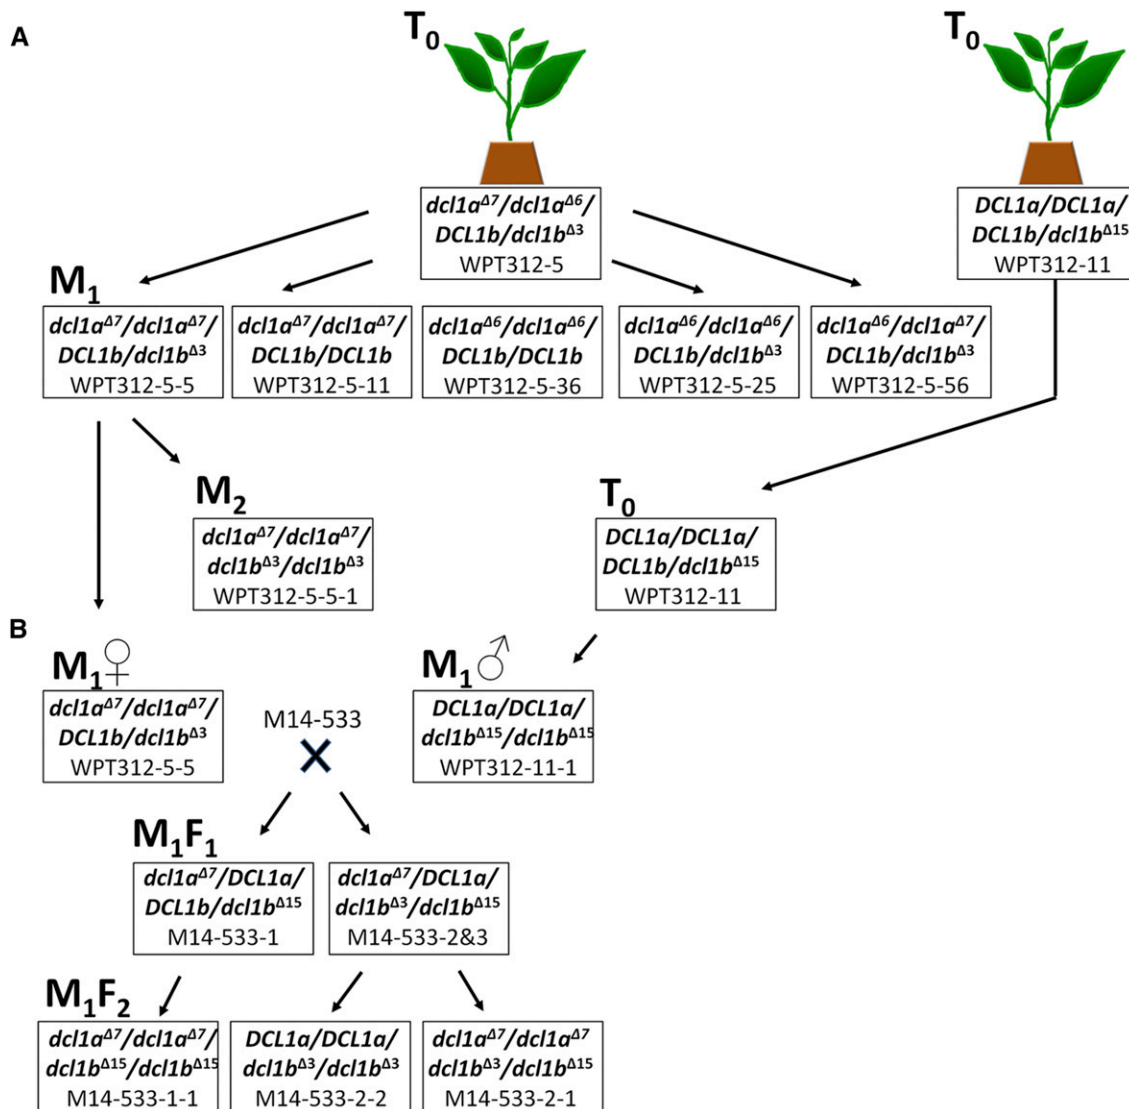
A

$T_0$

$dcl1a^{\Delta7}/dcl1a^{\Delta6}/DCL1b/dcl1b^{\Delta3}$
WPT312-5

$T_0$

$DCL1a/DCL1a/DCL1b/dcl1b^{\Delta15}$
WPT312-11

$M_1$

$dcl1a^{\Delta7}/dcl1a^{\Delta7}/DCL1b/dcl1b^{\Delta3}$
WPT312-5-5

$dcl1a^{\Delta7}/dcl1a^{\Delta7}/DCL1b/DCL1b$
WPT312-5-11

$dcl1a^{\Delta6}/dcl1a^{\Delta6}/DCL1b/DCL1b$
WPT312-5-36

$dcl1a^{\Delta6}/dcl1a^{\Delta6}/DCL1b/dcl1b^{\Delta3}$
WPT312-5-25

$dcl1a^{\Delta6}/dcl1a^{\Delta7}/DCL1b/dcl1b^{\Delta3}$
WPT312-5-56

$M_2$

$dcl1a^{\Delta7}/dcl1a^{\Delta7}/dcl1b^{\Delta3}/dcl1b^{\Delta3}$
WPT312-5-5-1

$T_0$

$DCL1a/DCL1a/DCL1b/dcl1b^{\Delta15}$
WPT312-11

B

$M_1$♀

$dcl1a^{\Delta7}/dcl1a^{\Delta7}/DCL1b/dcl1b^{\Delta3}$
WPT312-5-5

M14-533

$M_1$♂

$DCL1a/DCL1a/dcl1b^{\Delta15}/dcl1b^{\Delta15}$
WPT312-11-1

$M_1F_1$

$dcl1a^{\Delta7}/DCL1a/DCL1b/dcl1b^{\Delta15}$
M14-533-1

$dcl1a^{\Delta7}/DCL1a/dcl1b^{\Delta3}/dcl1b^{\Delta15}$
M14-533-2&3

$M_1F_2$

$dcl1a^{\Delta7}/dcl1a^{\Delta7}/dcl1b^{\Delta15}/dcl1b^{\Delta15}$
M14-533-1-1

$DCL1a/DCL1a/dcl1b^{\Delta3}/dcl1b^{\Delta3}$
M14-533-2-2

$dcl1a^{\Delta7}/dcl1a^{\Delta7}$
$dcl1b^{\Delta3}/dcl1b^{\Delta15}$
M14-533-2-1